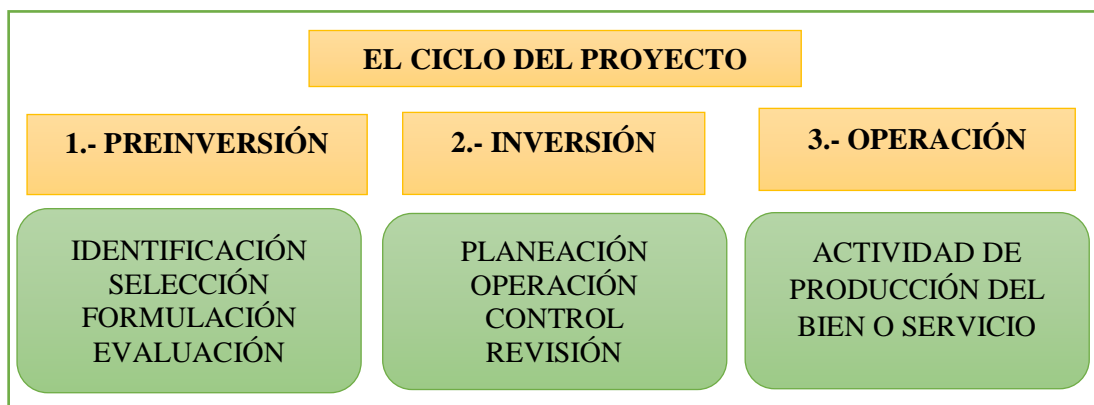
EL CICLO DEL PROYECTO

1.- PREINVERSIÓN

2.- INVERSIÓN

3.- OPERACIÓN

IDENTIFICACIÓN
SELECCIÓN
FORMULACIÓN
EVALUACIÓN

PLANEACIÓN
OPERACIÓN
CONTROL
REVISIÓN

ACTIVIDAD DE PRODUCCIÓN DEL BIEN O SERVICIO